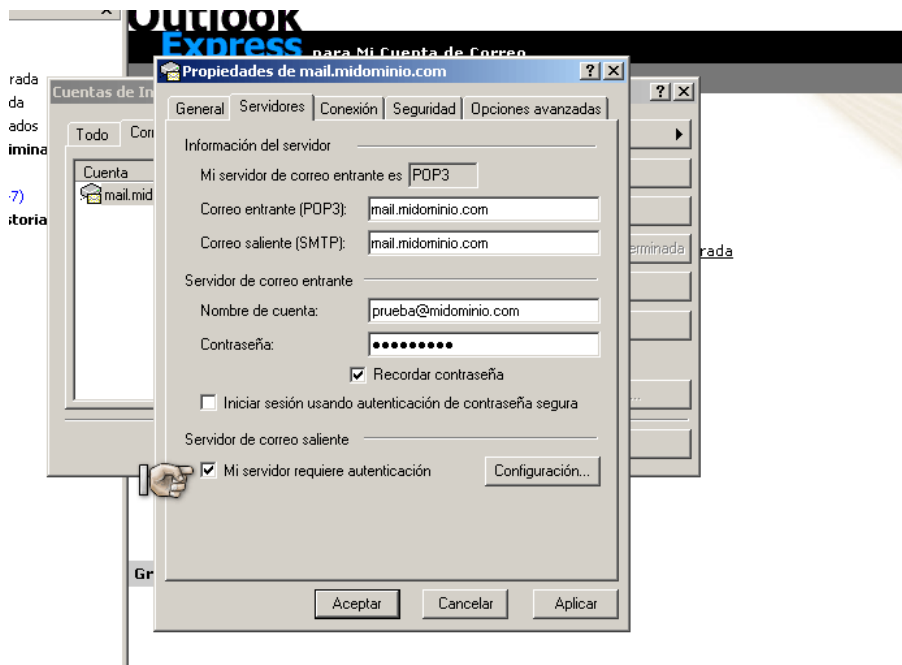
Outlook Express para Mi Cuenta de Correo

rada
da
ados
imina
7)
storia

Cuentas de In
Todo Cor
Cuenta
mail.mid
erminada
rada
Gr

Propiedades de mail.midominio.com
General | Servidores | Conexión | Seguridad | Opciones avanzadas

Información del servidor
Mi servidor de correo entrante es POP3
Correo entrante (POP3): mail.midominio.com
Correo saliente (SMTP): mail.midominio.com

Servidor de correo entrante
Nombre de cuenta: prueba@midominio.com
Contraseña: •••••••••
Recordar contraseña
Iniciar sesión usando autenticación de contraseña segura

Servidor de correo saliente
Mi servidor requiere autenticación
Configuración...

Aceptar
Cancelar
Aplicar